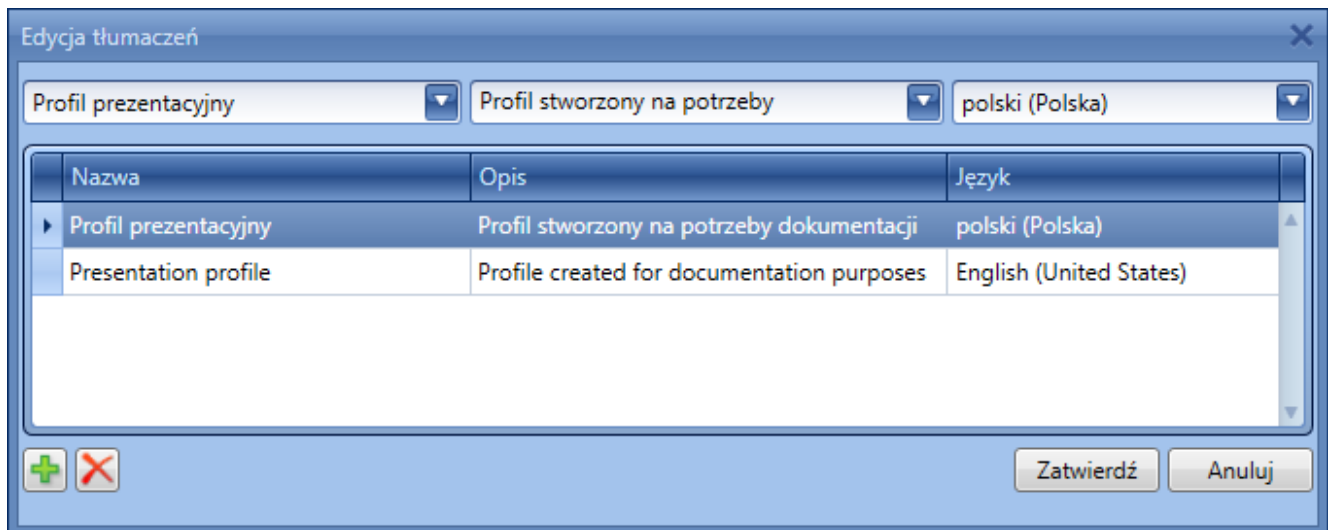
Edycja tłumaczeń

Profil prezentacyjny

Profil stworzony na potrzeby

polski (Polska)

| Nazwa | Opis | Język |
|---|---|---|
| Profil prezentacyjny | Profil stworzony na potrzeby dokumentacji | polski (Polska) |
| Presentation profile | Profile created for documentation purposes | English (United States) |

Zatwierdź

Anuluj